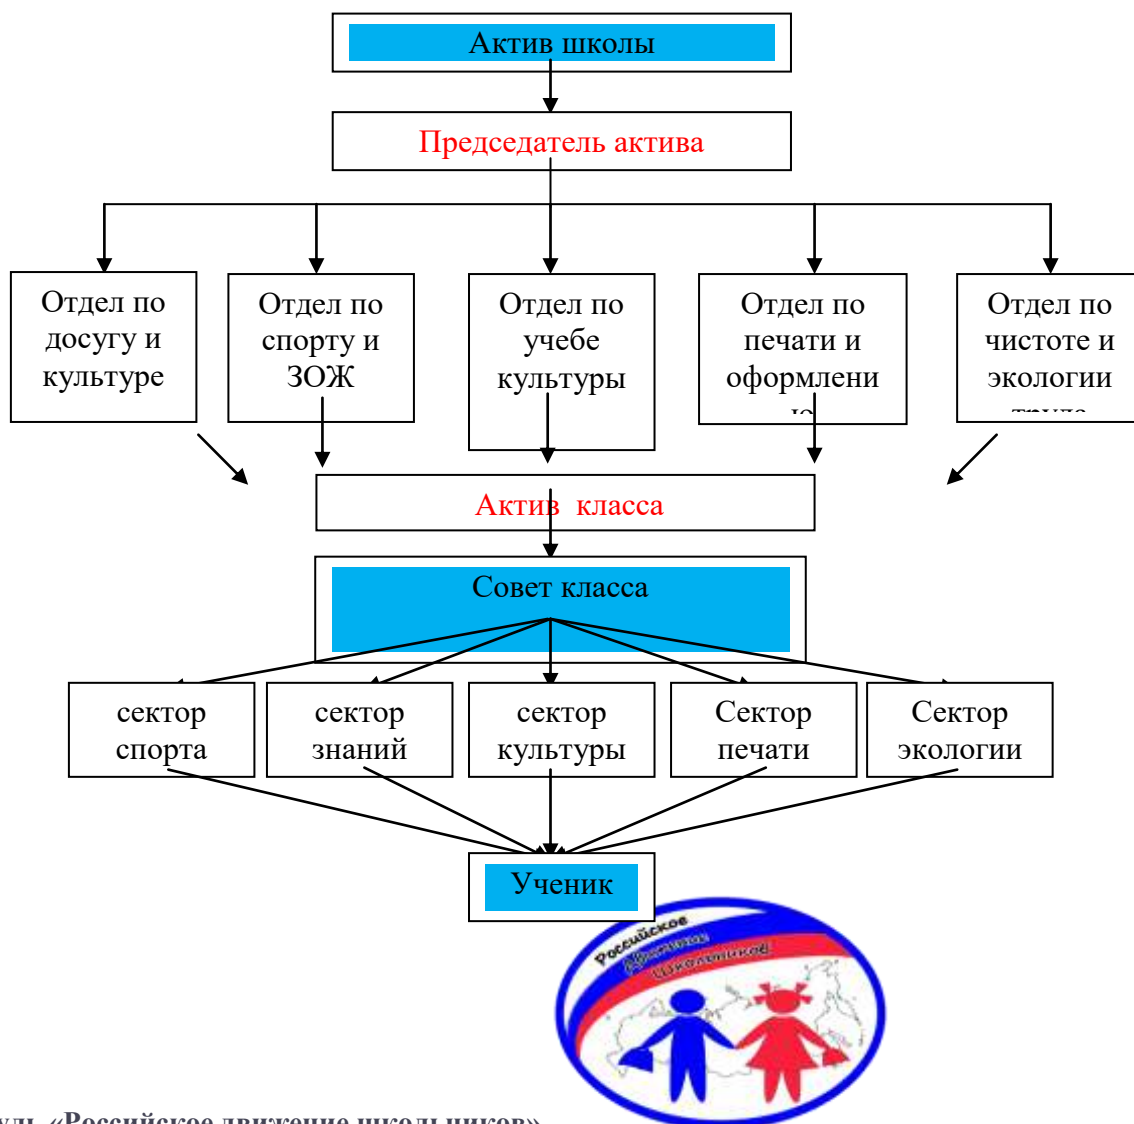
Актив школы

Председатель актива

Отдел по досугу и культуре

Отдел по спорту и ЗОЖ

Отдел по учебе культуры

Отдел по печати и оформлени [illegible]

Отдел по чистоте и экологии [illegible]

Актив класса

Совет класса

сектор спорта

сектор знаний

сектор культуры

Сектор печати

Сектор экологии

Ученик

Российское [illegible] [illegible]

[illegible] «Российское движение школьников»